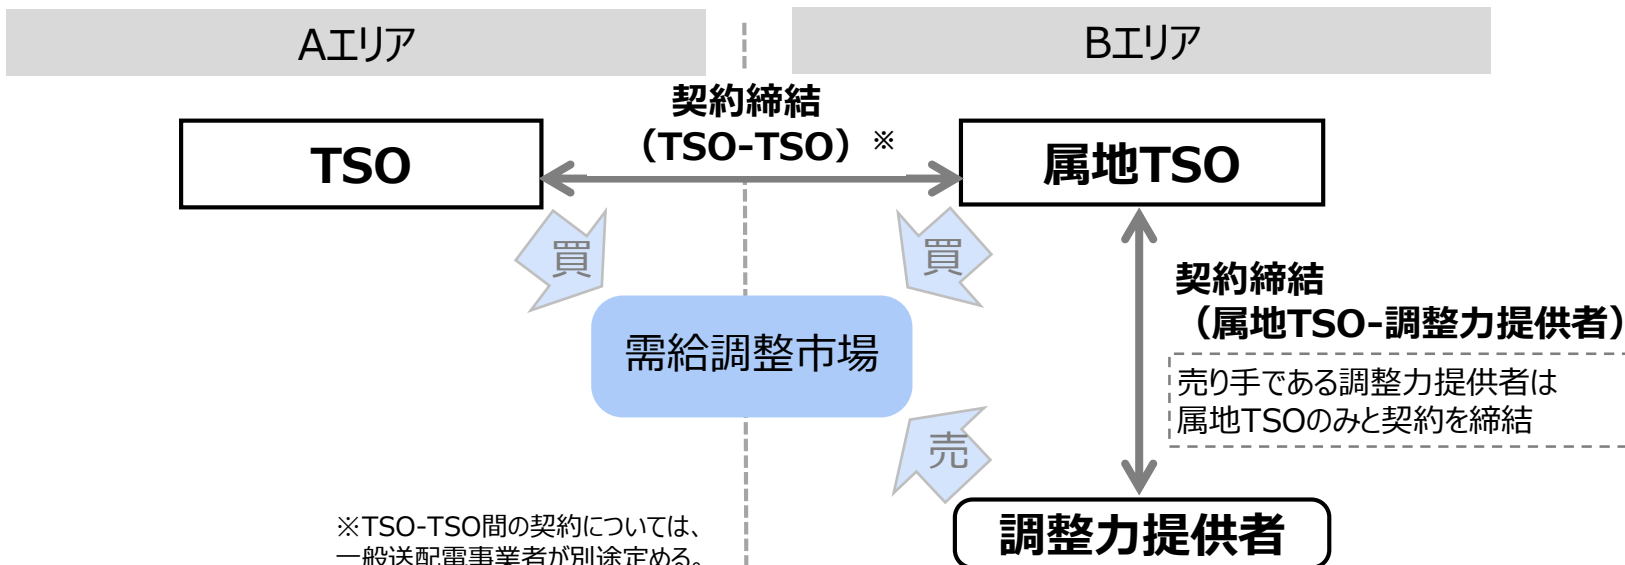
Aエリア

Bエリア

契約締結
（TSO-TSO）※

TSO

属地TSO

買

買

需給調整市場

契約締結
（属地TSO-調整力提供者）

売り手である調整力提供者は
属地TSOのみと契約を締結

売

※TSO-TSO間の契約については、
一般送配電事業者が別途定める。

調整力提供者